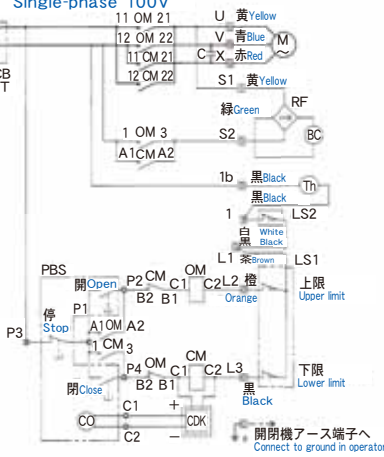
Single-phase 100V

CB
T

11 OM 21
12 OM 22
11 CM 21
12 CM 22

U 黄Yellow
V 青Blue
C X 赤Red
M ~

S1 黄Yellow
緑Green
RF

1 OM 3
A1 CM A2
S2
BC

1b 黒Black
黒Black
Th

1
LS2
白 White
黒 Black
L1 茶Brown
LS1

PBS
開Open
P2 CM
B2 B1
C1 OM
C2 L2 橙 Orange
上限 Upper limit

停 Stop
P3
A1 OM A2
1 CM 3

閉Close
P4 OM
B2 B1
C1 CM
C2 L3
黒 Black
下限 Lower limit

CO
C1
C2
+
CDK
−

開閉機アース端子へ
Connect to ground in operator